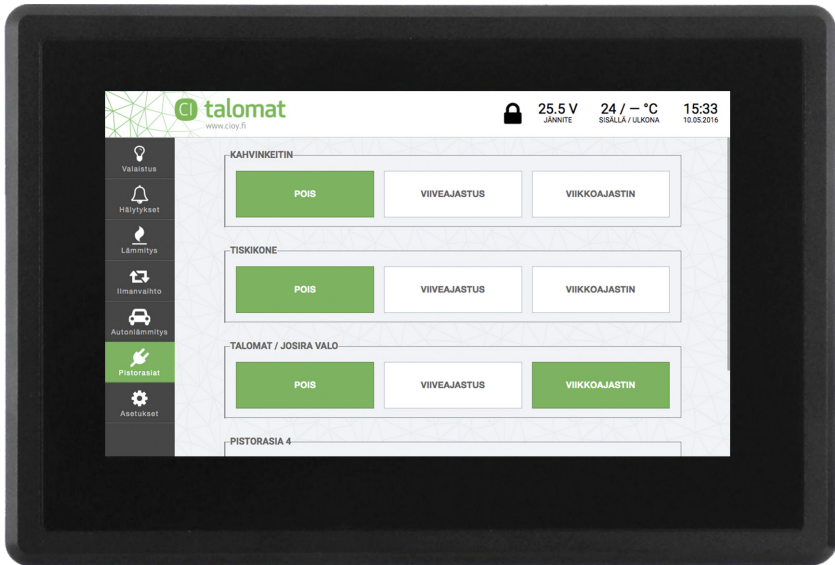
CI talomat
www.cioy.fi

25.5 V
JÄNNITE

24 / — °C
SISÄLLÄ / ULKONA

15:33
10.05.2016

Valaistus
Hälytykset
Lämmitys
Ilmanvaihto
Autonlämmitys
Pistorasiat
Asetukset

KAHVINKEITIN
POIS
VIIVEAJASTUS
VIIKKOAJASTIN

TISKIKONE
POIS
VIIVEAJASTUS
VIIKKOAJASTIN

TALOMAT / JOSIRA VALO
POIS
VIIVEAJASTUS
VIIKKOAJASTIN

PISTORASIA 4